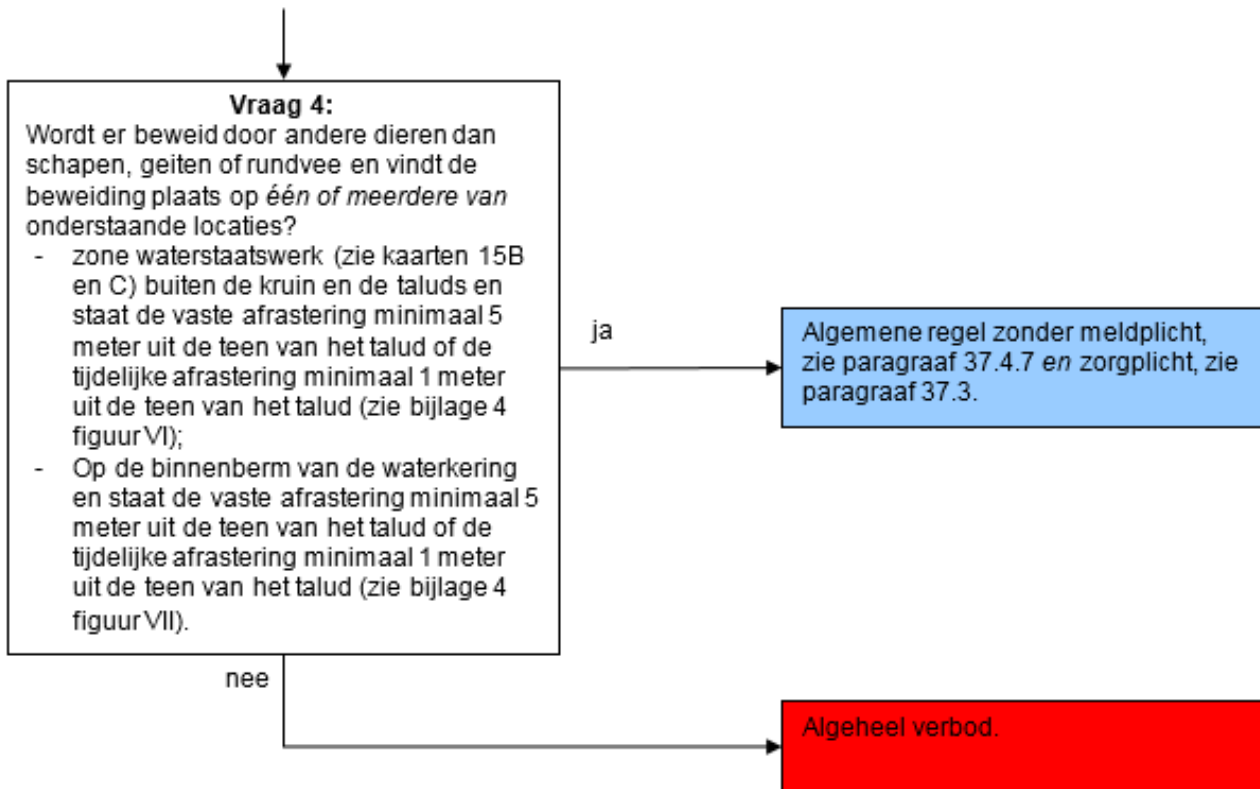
**Vraag 4:**
Wordt er beweid door andere dieren dan schapen, geiten of rundvee en vindt de beweiding plaats op *één of meerdere van* onderstaande locaties?
- zone waterstaatswerk (zie kaarten 15B en C) buiten de kruin en de taluds en staat de vaste afrastering minimaal 5 meter uit de teen van het talud of de tijdelijke afrastering minimaal 1 meter uit de teen van het talud (zie bijlage 4 figuur VI);
- Op de binnenberm van de waterkering en staat de vaste afrastering minimaal 5 meter uit de teen van het talud of de tijdelijke afrastering minimaal 1 meter uit de teen van het talud (zie bijlage 4 figuur VII).

ja

Algemene regel zonder meldplicht, zie paragraaf 37.4.7 *en* zorgplicht, zie paragraaf 37.3.

nee

Algeheel verbod.